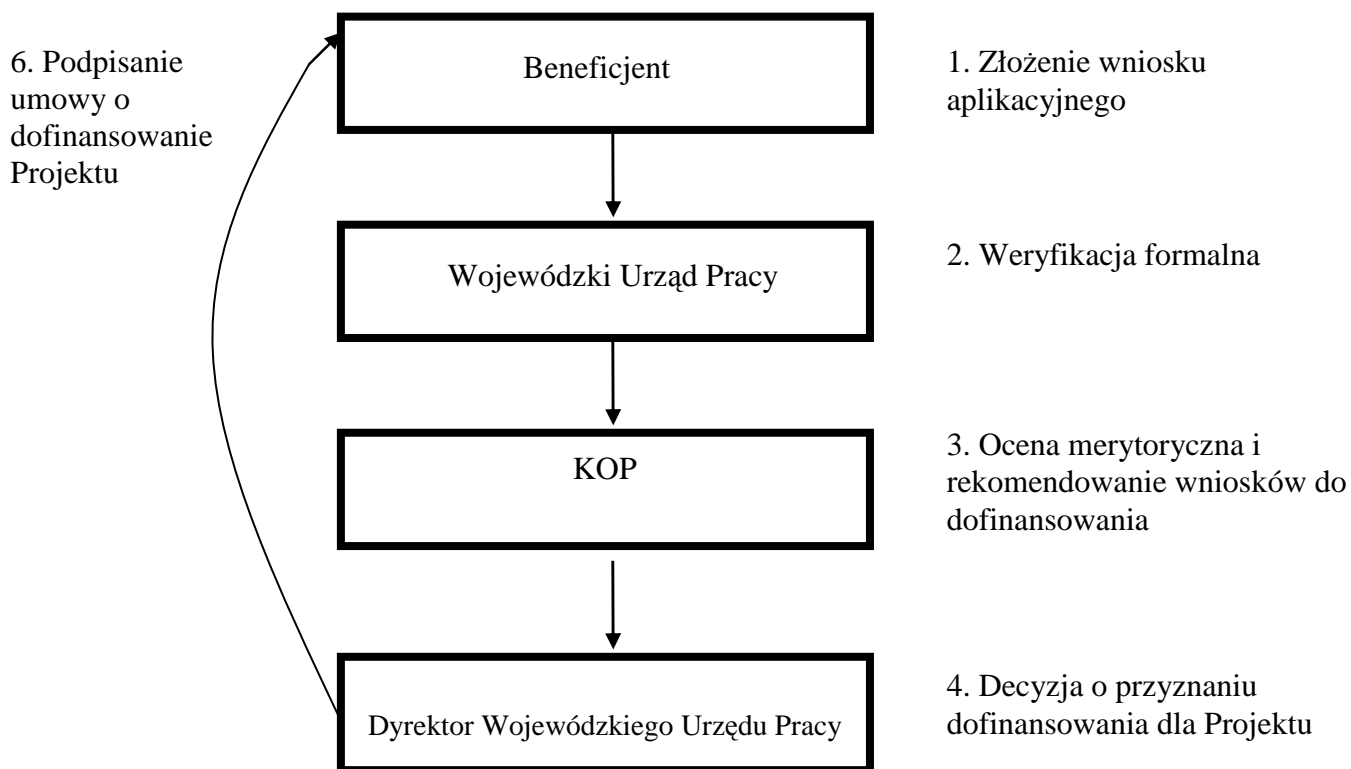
6. Podpisanie umowy o dofinansowanie Projektu

Beneficjent

1. Złożenie wniosku aplikacyjnego

Wojewódzki Urząd Pracy

2. Weryfikacja formalna

KOP

3. Ocena merytoryczna i rekomendowanie wniosków do dofinansowania

Dyrektor Wojewódzkiego Urzędu Pracy

4. Decyzja o przyznaniu dofinansowania dla Projektu